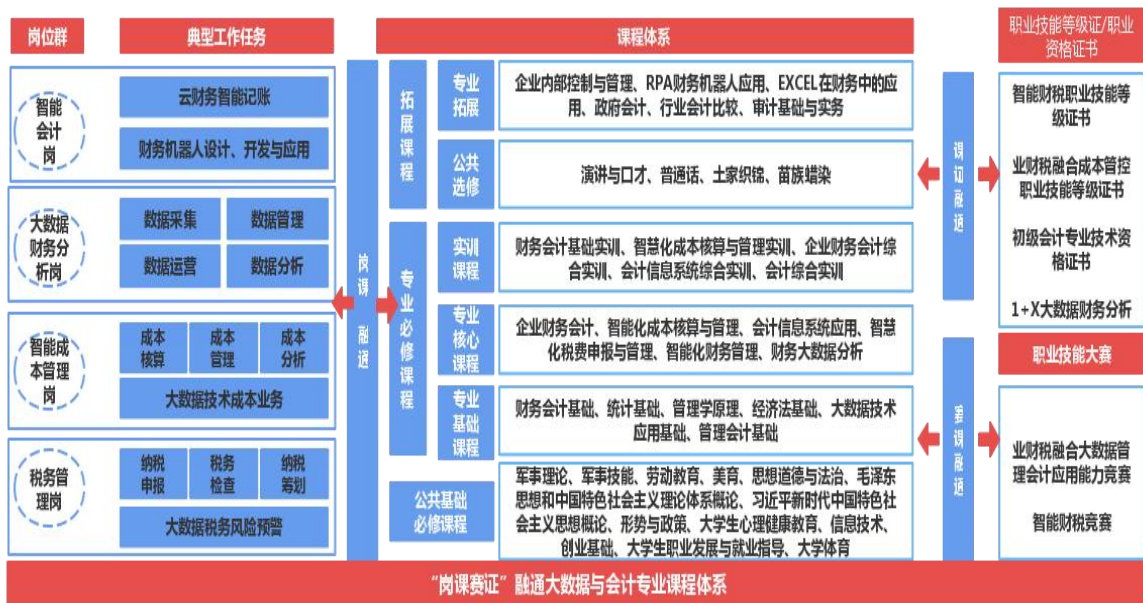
岗位群

典型工作任务

课程体系

职业技能等级证/职业资格证书

智能会计岗

云财务智能记账

财务机器人设计、开发与应用

大数据财务分析岗

数据采集

数据管理

数据运营

数据分析

智能成本管理岗

成本核算

成本管理

成本分析

大数据技术成本业务

税务管理岗

纳税申报

税务检查

纳税筹划

大数据税务风险预警

岗课融通

拓展课程

专业拓展

企业内部控制与管理、RPA财务机器人应用、EXCEL在财务中的应用、政府会计、行业会计比较、审计基础与实务

公共选修

演讲与口才、普通话、土家织锦、苗族蜡染

专业必修课程

实训课程

财务会计基础实训、智慧化成本核算与管理实训、企业财务会计综合实训、会计信息系统综合实训、会计综合实训

专业核心课程

企业财务会计、智能化成本核算与管理、会计信息系统应用、智慧化税费申报与管理、智能化财务管理、财务大数据分析

专业基础课程

财务会计基础、统计基础、管理学原理、经济法基础、大数据技术应用基础、管理会计基础

公共基础必修课程

军事理论、军事技能、劳动教育、美育、思想道德与法治、毛泽东思想和中国特色社会主义理论体系概论、习近平新时代中国特色社会主义思想概论、形势与政策、大学生心理健康教育、信息技术、创业基础、大学生职业发展与就业指导、大学体育

课证融通

赛课融通

智能财税职业技能等级证书

业财税融合成本管控职业技能等级证书

初级会计专业技术资格证书

1+X大数据财务分析

职业技能大赛

业财税融合大数据管理会计应用能力竞赛

智能财税竞赛

"岗课赛证"融通大数据与会计专业课程体系